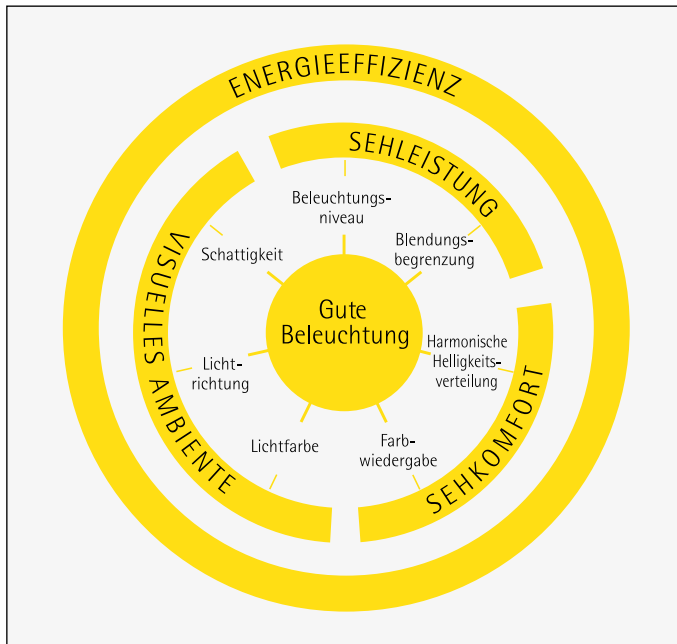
ENERGIEEFFIZIENZ

SEHLEISTUNG

VISUELLES AMBIENTE

SEHKOMFORT

Beleuchtungsniveau

Blendungsbegrenzung

Schattigkeit

Gute Beleuchtung

Harmonische Helligkeitsverteilung

Lichtrichtung

Lichtfarbe

Farbwiedergabe